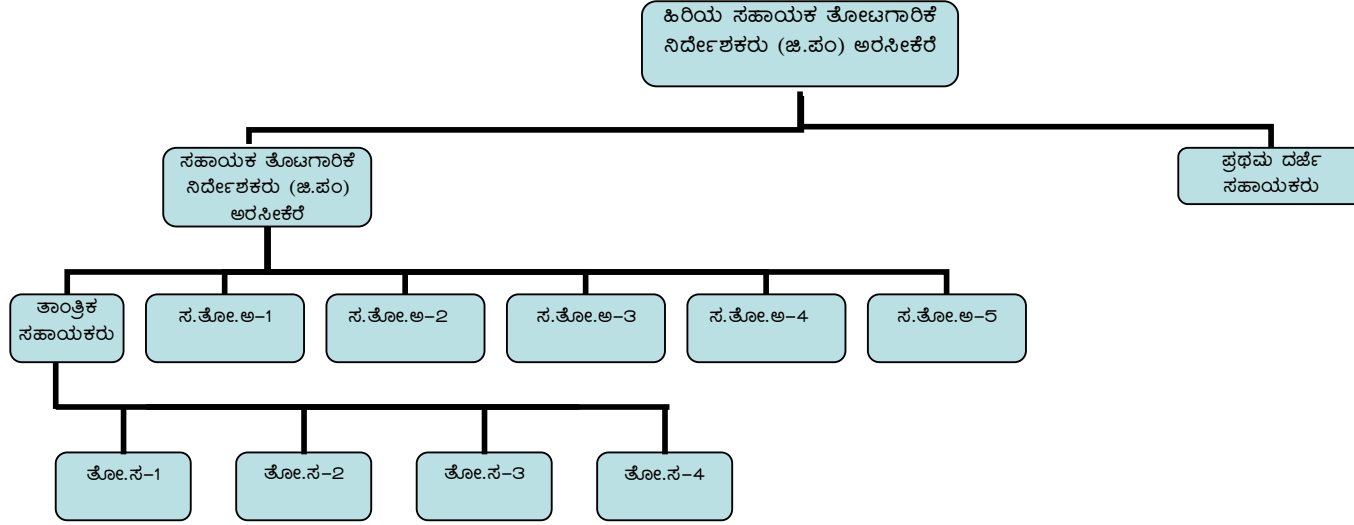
ಹಿರಿಯ ಸಹಾಯಕ ತೋಟಗಾರಿಕೆ ನಿರ್ದೇಶಕರು (ಜಿ.ಪಂ) ಅರಸೀಕೆರೆ

ಸಹಾಯಕ ತೋಟಗಾರಿಕೆ ನಿರ್ದೇಶಕರು (ಜಿ.ಪಂ) ಅರಸೀಕೆರೆ

ಪ್ರಥಮ ದರ್ಜೆ ಸಹಾಯಕರು

ತಾಂತ್ರಿಕ ಸಹಾಯಕರು

ಸ.ತೋ.ಅ-1

ಸ.ತೋ.ಅ-2

ಸ.ತೋ.ಅ-3

ಸ.ತೋ.ಅ-4

ಸ.ತೋ.ಅ-5

ತೋ.ಸ-1

ತೋ.ಸ-2

ತೋ.ಸ-3

ತೋ.ಸ-4